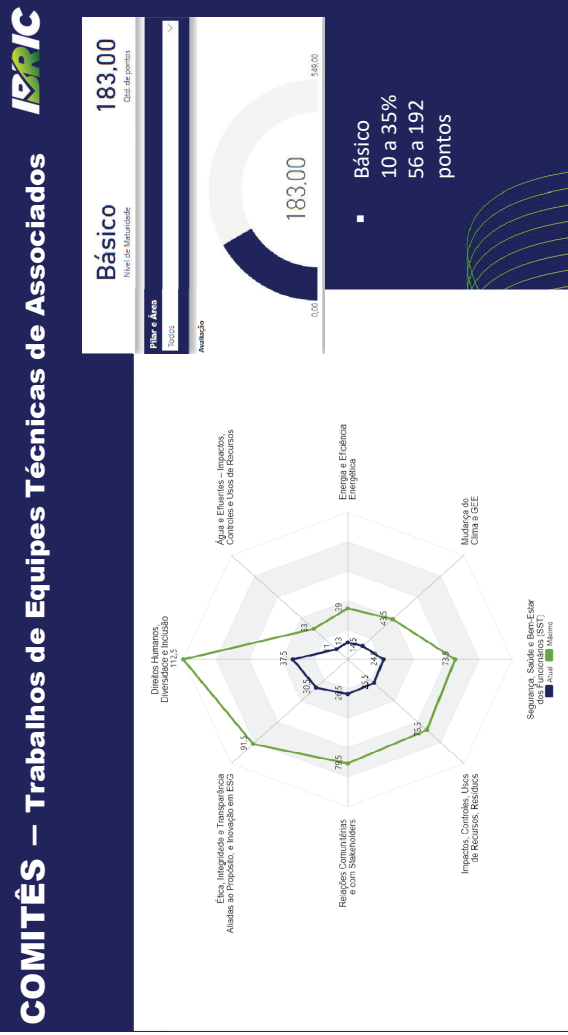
COMITÊS – Trabalhos de Equipes Técnicas de Associados

IBRIC

Básico
Nível de Maturidade

183,00
Qtd. de pontos

Pilar e Área
Todos

Avaliação

183,00

0,00

549,00

Básico
10 a 35%
56 a 192
pontos

Direitos Humanos, Diversidade e Inclusão
112,5

Água e Efluentes – Impactos, Controles e Usos de Recursos

Energia e Eficiência Energética

Mudança do Clima e GEE

Segurança, Saúde e Bem-Estar dos Funcionários (SST)

Impactos, Controles, Usos de Recursos, Resíduos

Relações Comunitárias e com Stakeholders

Ética, Integridade e Transparência Aliadas ao Propósito, e Inovação em ESG

37,5
33
11
13
39
16,5
43,5
24
73,5
15
75,5
25,5
79,5
30,5
91,5
20,5

Atual
Máximo